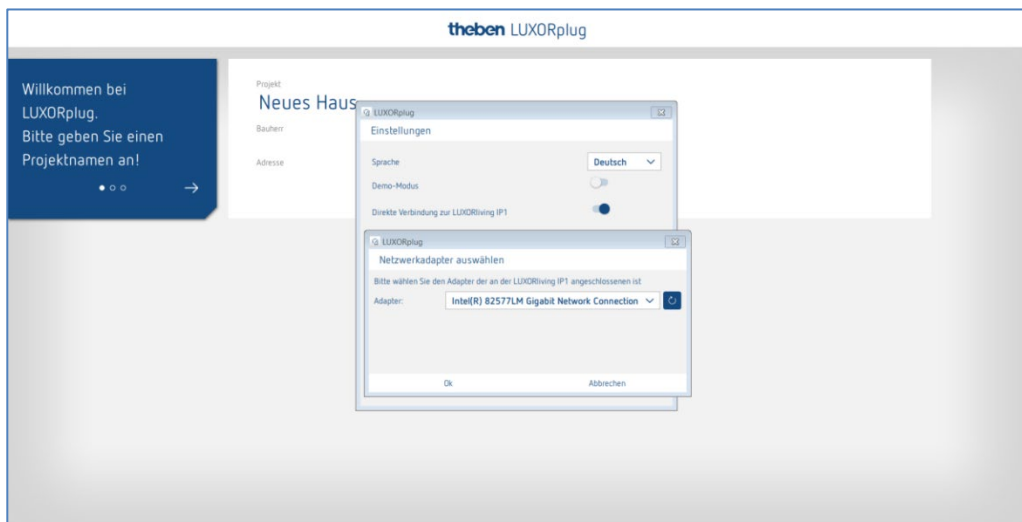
theben LUXORplug

Willkommen bei LUXORplug. Bitte geben Sie einen Projektnamen an!

→

Projekt
Neues Haus

Bauherr

Adresse

LUXORplug
Einstellungen

Sprache
Deutsch

Demo-Modus

Direkte Verbindung zur LUXORliving IP1

LUXORplug
Netzwerkadapter auswählen

Bitte wählen Sie den Adapter der an der LUXORliving IP1 angeschlossenen ist

Adapter:
Intel(R) 82577LM Gigabit Network Connection

Ok
Abbrechen